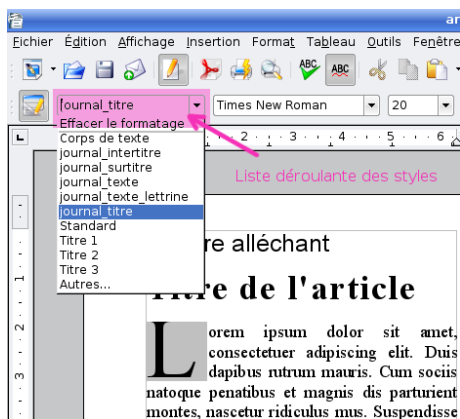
ar

Fichier Édition Affichage Insertion Format Tableau Outils Fenêtre

journal_titre
Times New Roman
20

Effacer le formatage
Corps de texte
journal_intertitre
journal_surtitre
journal_texte
journal_texte_lettrine
journal_titre
Standard
Titre 1
Titre 2
Titre 3
Autres...

Liste déroulante des styles

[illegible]re alléchant

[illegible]itre de l'article

L orem ipsum dolor sit amet, consectetuer adipiscing elit. Duis dapibus rutrum mauris. Cum sociis natoque penatibus et magnis dis parturient montes, nascetur ridiculus mus. Suspendisse